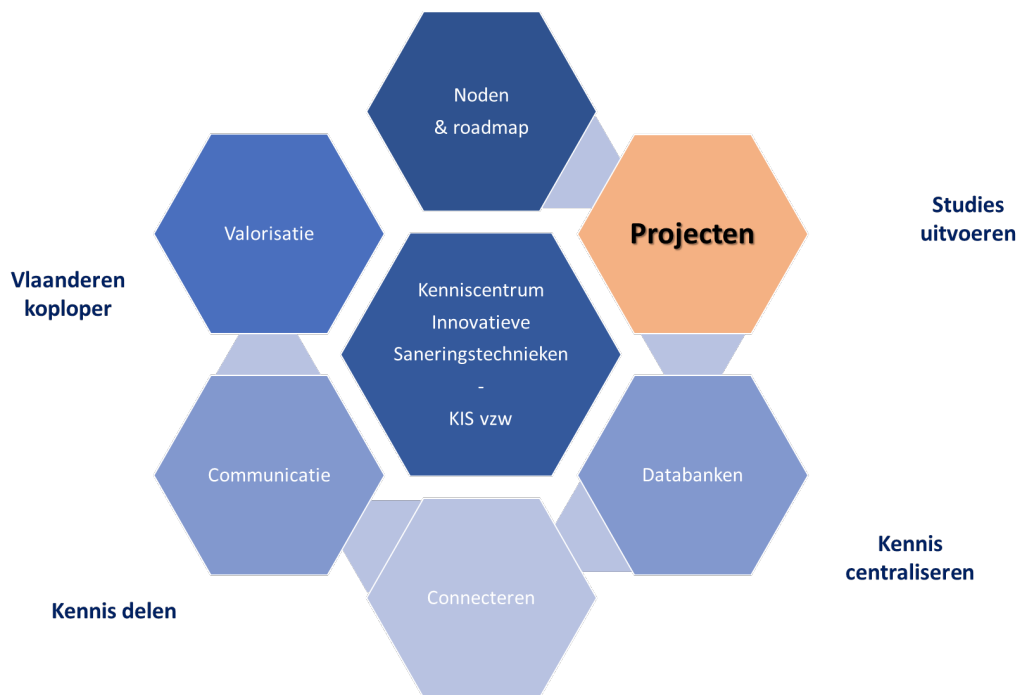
Noden
& roadmap

Valorisatie

Projecten

Studies uitvoeren

Vlaanderen koploper

Kenniscentrum
Innovatieve
Saneringstechnieken
-
KIS vzw

Communicatie

Databanken

Kennis centraliseren

Connecteren

Kennis delen